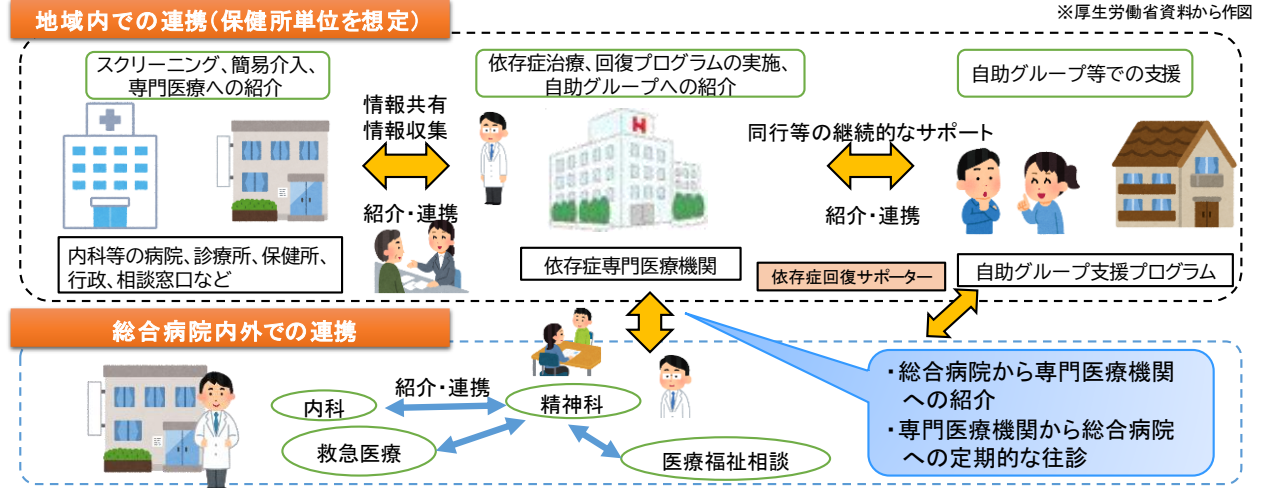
地域内での連携（保健所単位を想定）

※厚生労働省資料から作図

スクリーニング、簡易介入、専門医療への紹介

情報共有
情報収集

紹介・連携

内科等の病院、診療所、保健所、行政、相談窓口など

依存症治療、回復プログラムの実施、自助グループへの紹介

依存症専門医療機関

自助グループ等での支援

同行等の継続的なサポート

紹介・連携

依存症回復サポーター

自助グループ支援プログラム

総合病院内外での連携

紹介・連携

内科

精神科

救急医療

医療福祉相談

・総合病院から専門医療機関への紹介
・専門医療機関から総合病院への定期的な往診